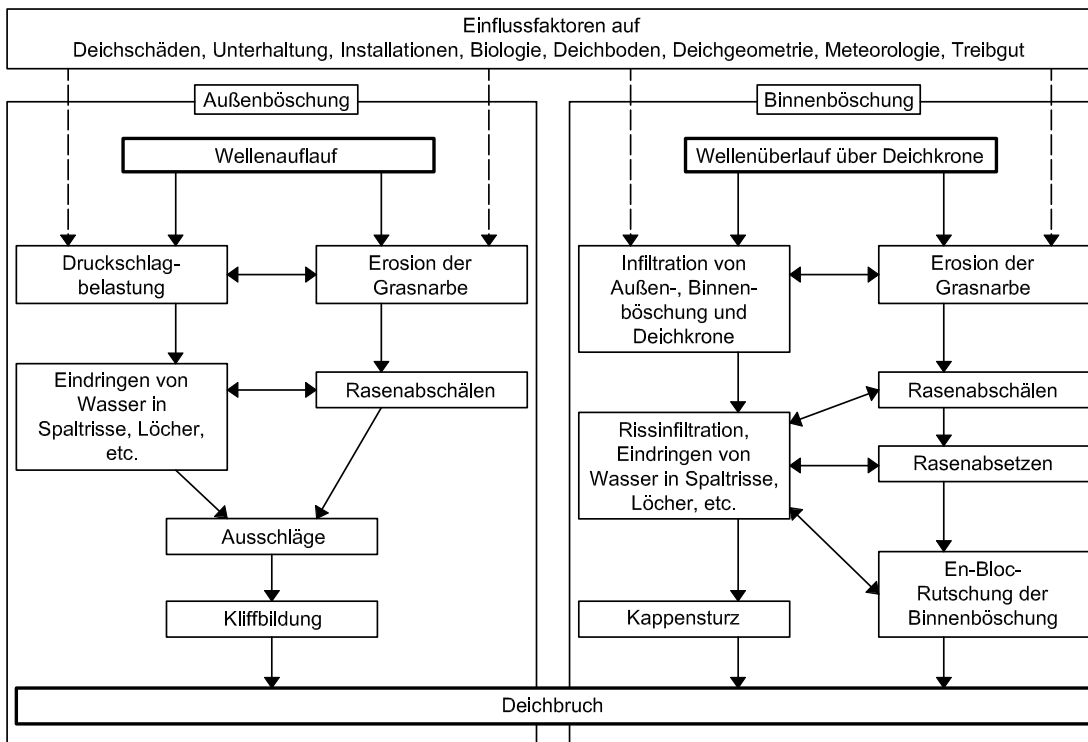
Einflussfaktoren auf
Deichschäden, Unterhaltung, Installationen, Biologie, Deichboden, Deichgeometrie, Meteorologie, Treibgut

Außenböschung

Wellenauflauf

Druckschlagbelastung

Erosion der Grasnarbe

Eindringen von Wasser in Spaltrisse, Löcher, etc.

Rasenabschälen

Ausschläge

Kliffbildung

Binnenböschung

Wellenüberlauf über Deichkrone

Infiltration von Außen-, Binnenböschung und Deichkrone

Erosion der Grasnarbe

Rasenabschälen

Rissinfiltration, Eindringen von Wasser in Spaltrisse, Löcher, etc.

Rasenabsetzen

En-Bloc-Rutschung der Binnenböschung

Kappensturz

Deichbruch